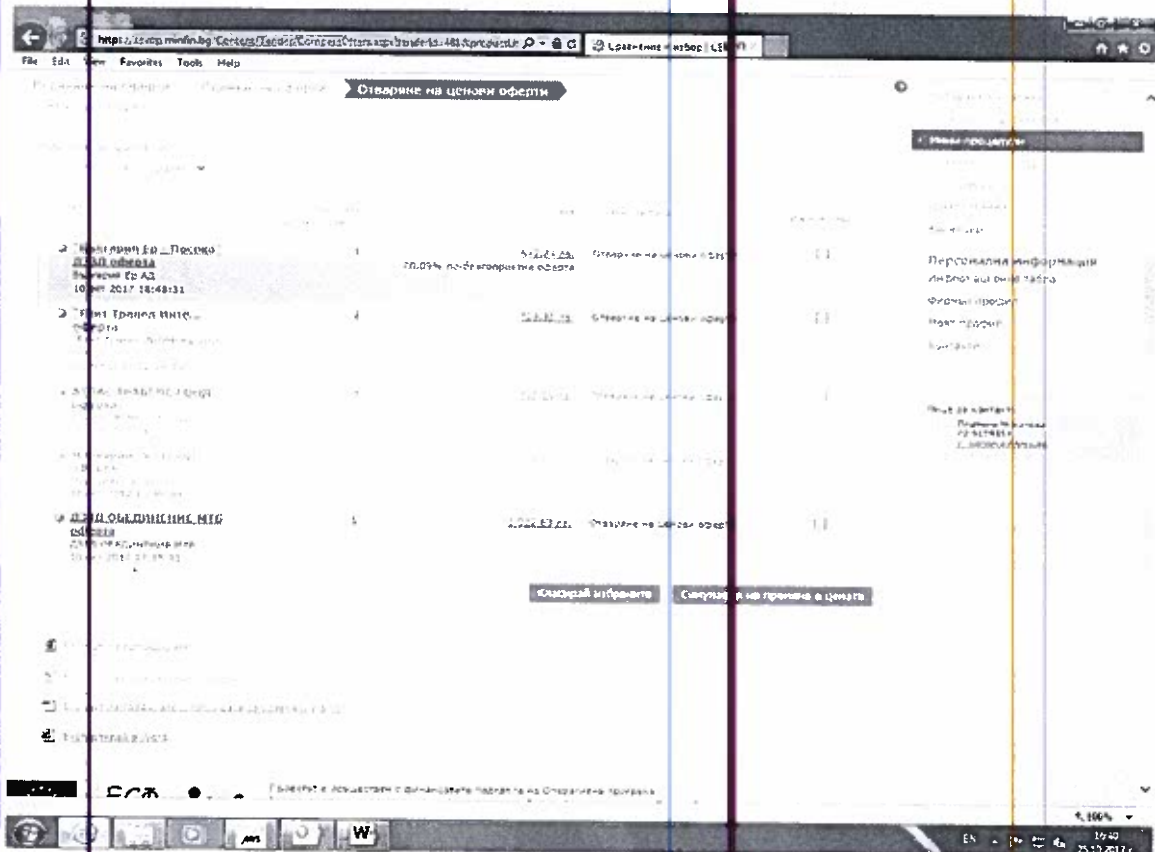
https://ssmp.minfin.bg/Contests/Tenders/Contest/...

File Edit View Favorites Tools Help

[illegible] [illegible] Отваряне на ценови оферти

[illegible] Моите процедури

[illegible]

Булгартрейд Ео - Пасеко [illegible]
ДЗЗД оферта
Българит Ео АД
10 окт 2017 16:48:31

1 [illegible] лв.
20.03% по-благоприятна оферта
Отваряне на ценови оферти

"Грийн Трейдинг Инте..." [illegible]
оферта

4 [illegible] лв.
Отваряне на ценови оферти

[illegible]

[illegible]

ДЗЗД ОБЕДИНЕНИЕ МТС
оферта
ДЗЗД ОБЕДИНЕНИЕ МТС
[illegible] 2017 17:35:31

5 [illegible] лв.
Отваряне на ценови оферти

Персонална информация
Информационно табло
Фирмен профил
Моят профил
Контакти

Лице за контакт
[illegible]

Сравни избраните
Симулация на промяна в цената

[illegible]

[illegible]

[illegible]

Изтегляне в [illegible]

ЕСФ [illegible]
Проектът е осъществен с финансовата подкрепа на Оперативна програма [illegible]

100%

EN 16:40 25.10.2017 г.